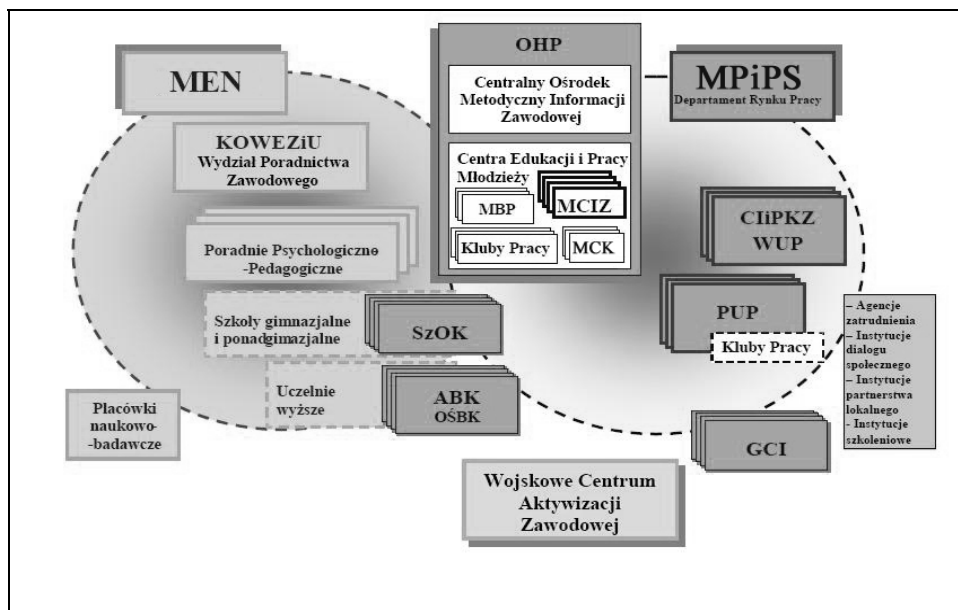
MEN

OHP

Centralny Ośrodek Metodyczny Informacji Zawodowej

Centra Edukacji i Pracy Młodzieży

MBP

MCIZ

Kluby Pracy

MCK

MPiPS
Departament Rynku Pracy

KOWEZiU
Wydział Poradnictwa Zawodowego

Poradnie Psychologiczno -Pedagogiczne

Szkoły gimnazjalne i ponadgimazjalne

SzOK

Uczelnie wyższe

ABK
OŚBK

Placówki naukowo-badawcze

CIiPKZ
WUP

PUP

Kluby Pracy

– Agencje zatrudnienia
– Instytucje dialogu społecznego
– Instytucje partnerstwa lokalnego
- Instytucje szkoleniowe

GCI

Wojskowe Centrum Aktywizacji Zawodowej